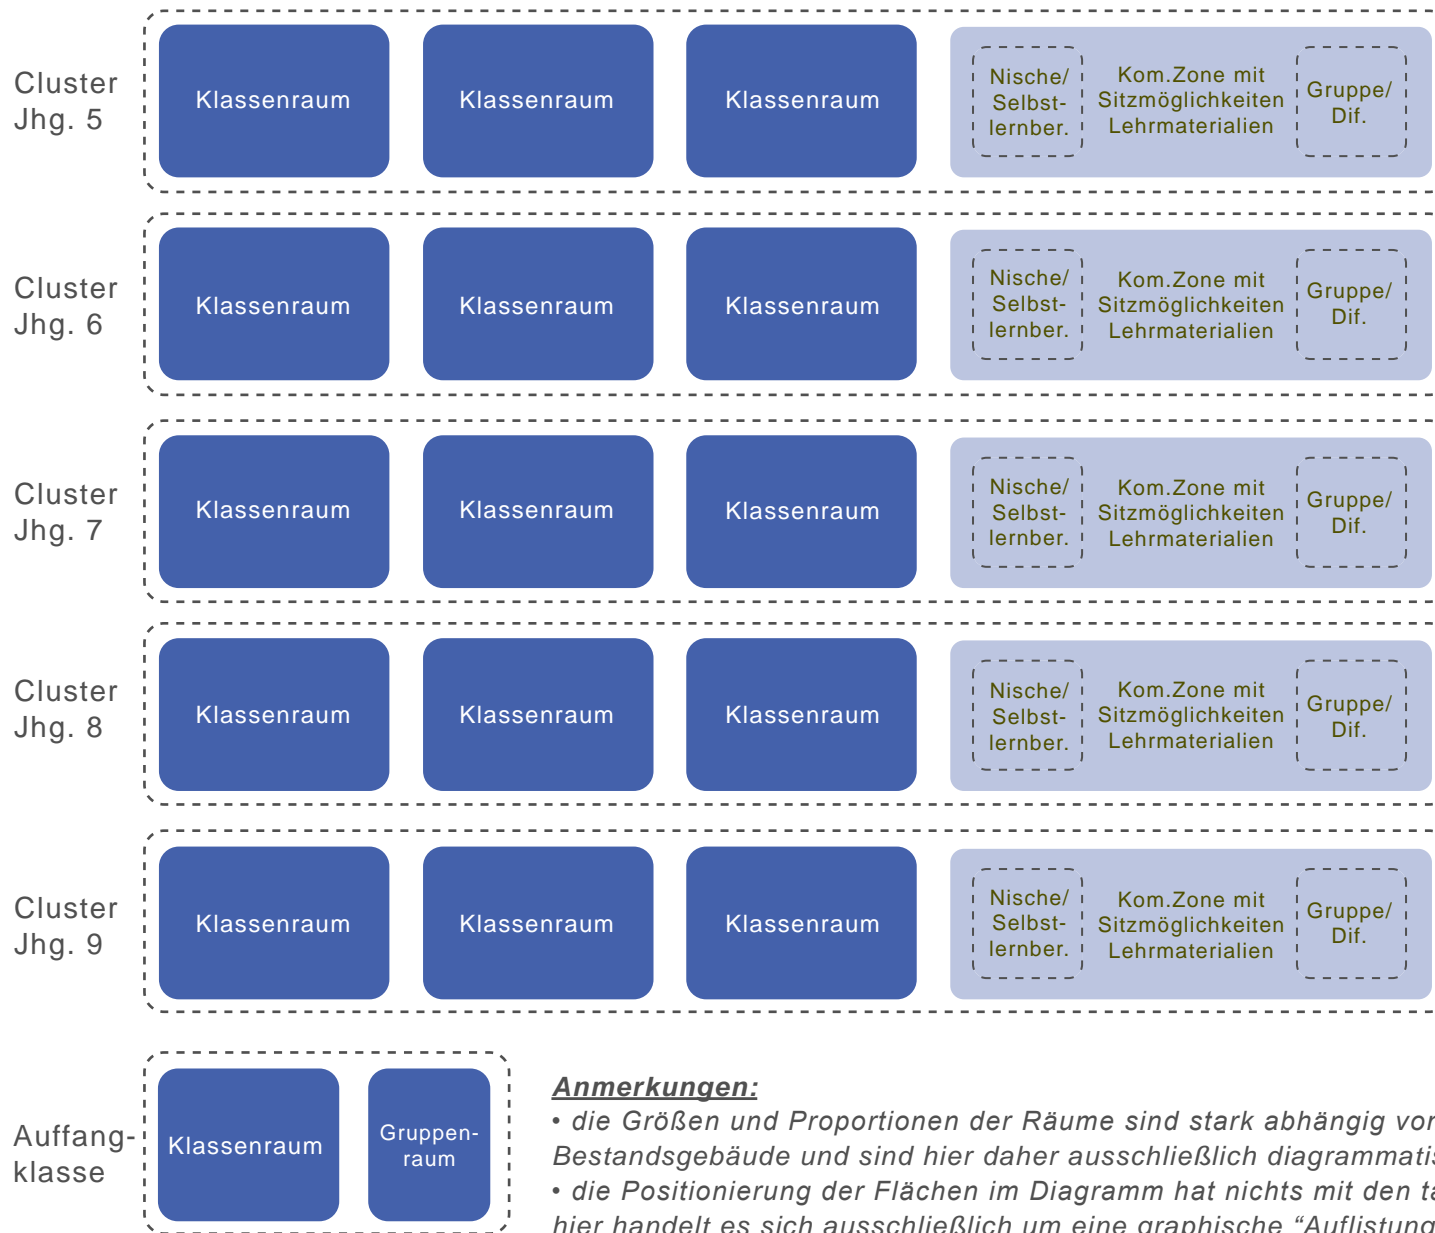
Cluster Jhg. 5

Klassenraum

Klassenraum

Klassenraum

Nische/ Selbst-lernber.

Kom.Zone mit Sitzmöglichkeiten Lehrmaterialien

Gruppe/ Dif.

Cluster Jhg. 6

Klassenraum

Klassenraum

Klassenraum

Nische/ Selbst-lernber.

Kom.Zone mit Sitzmöglichkeiten Lehrmaterialien

Gruppe/ Dif.

Cluster Jhg. 7

Klassenraum

Klassenraum

Klassenraum

Nische/ Selbst-lernber.

Kom.Zone mit Sitzmöglichkeiten Lehrmaterialien

Gruppe/ Dif.

Cluster Jhg. 8

Klassenraum

Klassenraum

Klassenraum

Nische/ Selbst-lernber.

Kom.Zone mit Sitzmöglichkeiten Lehrmaterialien

Gruppe/ Dif.

Cluster Jhg. 9

Klassenraum

Klassenraum

Klassenraum

Nische/ Selbst-lernber.

Kom.Zone mit Sitzmöglichkeiten Lehrmaterialien

Gruppe/ Dif.

Auffang-klasse

Klassenraum

Gruppen-raum

Anmerkungen:
• die Größen und Proportionen der Räume sind stark abhängig vo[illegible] Bestandsgebäude und sind hier daher ausschließlich diagrammati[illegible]
• die Positionierung der Flächen im Diagramm hat nichts mit den t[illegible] hier handelt es sich ausschließlich um eine graphische “Auflistung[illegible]